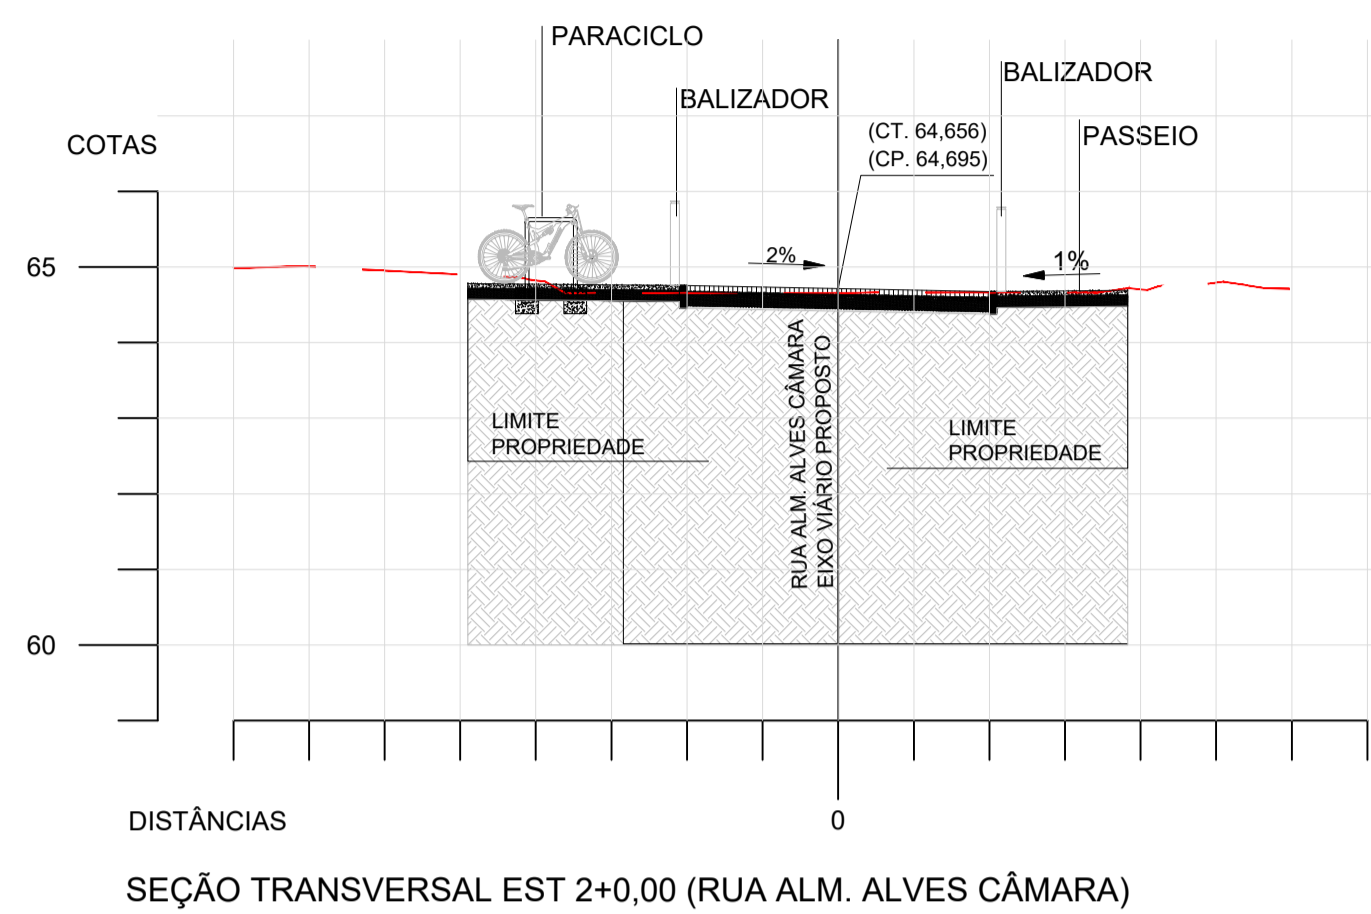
PARACICLO

BALIZADOR

BALIZADOR

COTAS

(CT. 64,656)
(CP. 64,695)

PASSEIO

65

2%

1%

LIMITE PROPRIEDADE

RUA ALM. ALVES CÂMARA
EIXO VIÁRIO PROPOSTO

LIMITE PROPRIEDADE

60

DISTÂNCIAS

0

SEÇÃO TRANSVERSAL EST 2+0,00 (RUA ALM. ALVES CÂMARA)